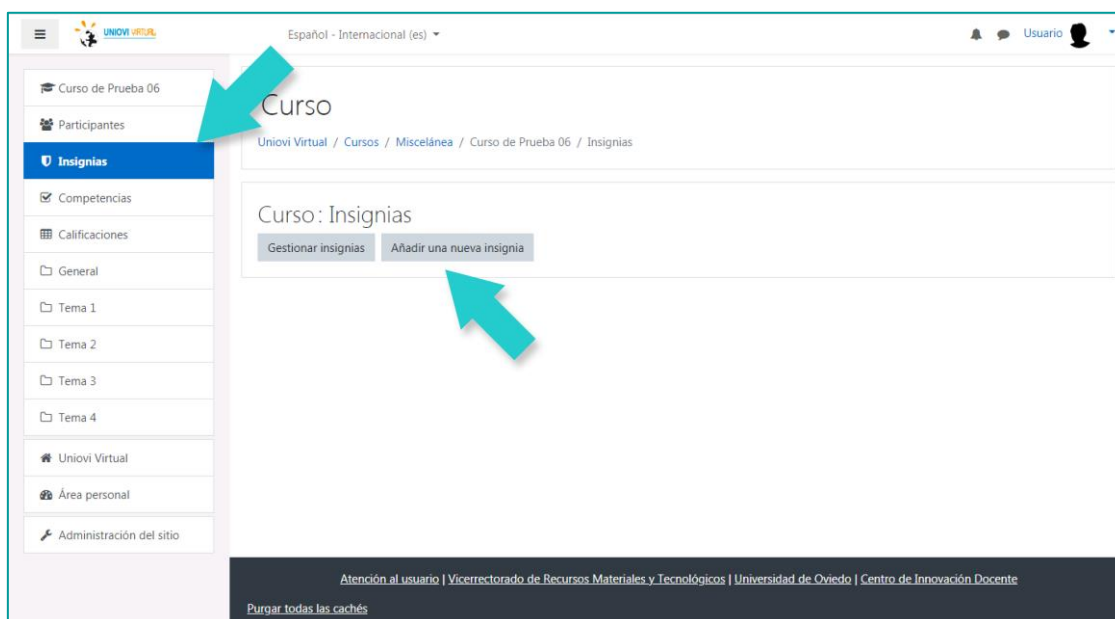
UNIOVI VIRTUAL

Español - Internacional (es)

Usuario

Curso de Prueba 06
Participantes
Insignias
Competencias
Calificaciones
General
Tema 1
Tema 2
Tema 3
Tema 4
Uniovi Virtual
Área personal
Administración del sitio

Curso

Uniovi Virtual / Cursos / Miscelánea / Curso de Prueba 06 / Insignias

Curso: Insignias

Gestionar insignias
Añadir una nueva insignia

Atención al usuario | Vicerrectorado de Recursos Materiales y Tecnológicos | Universidad de Oviedo | Centro de Innovación Docente

Purgar todas las cachés